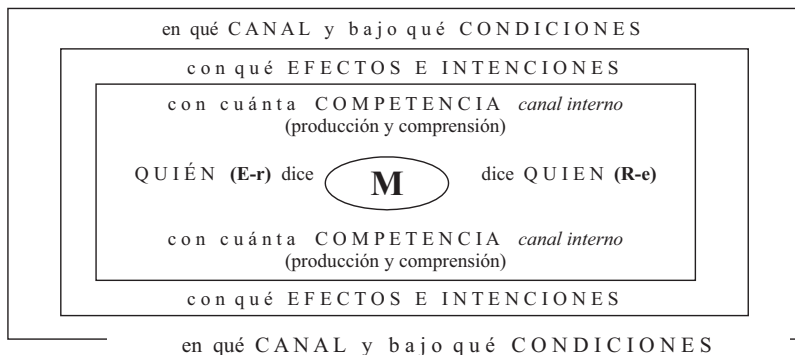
en qué CANAL y bajo qué CONDICIONES

con qué EFECTOS E INTENCIONES

con cuánta COMPETENCIA *canal interno*
(producción y comprensión)

QUIÉN **(E-r)** dice **M** dice QUIEN **(R-e)**

con cuánta COMPETENCIA *canal interno*
(producción y comprensión)

con qué EFECTOS E INTENCIONES

en qué CANAL y bajo qué CONDICIONES